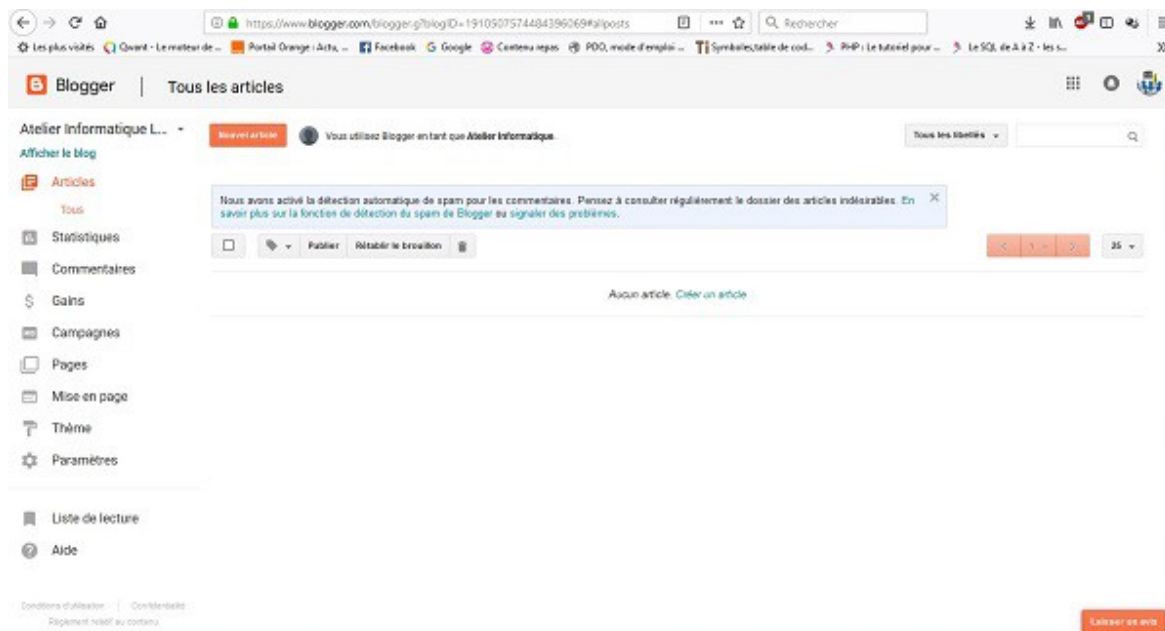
https://www.blogger.com/blogger.g?blogID=1910507574484396069#allposts

Rechercher

Les plus visités  Qwant - Le moteur de...  Portail Orange : Actu, ...  Facebook  Google  Contenu repas  PDO, mode d'emploi ...  Symboles,table de cod...  PHP : Le tutoriel pour ...  Le SQL de A à Z - les s...

Blogger | Tous les articles

Atelier Informatique L...
Afficher le blog

Nouvel article

Vous utilisez Blogger en tant que Atelier Informatique.

Tous les libellés

Articles
Tous
Statistiques
Commentaires
Gains
Campagnes
Pages
Mise en page
Thème
Paramètres

Liste de lecture
Aide

Nous avons activé la détection automatique de spam pour les commentaires. Pensez à consulter régulièrement le dossier des articles indésirables. En savoir plus sur la fonction de détection du spam de Blogger ou signaler des problèmes.

Publier  Rétablir le brouillon

1

25

Aucun article. Créer un article

Conditions d'utilisation | Confidentialité
Règlement relatif au contenu

Laisser un avis